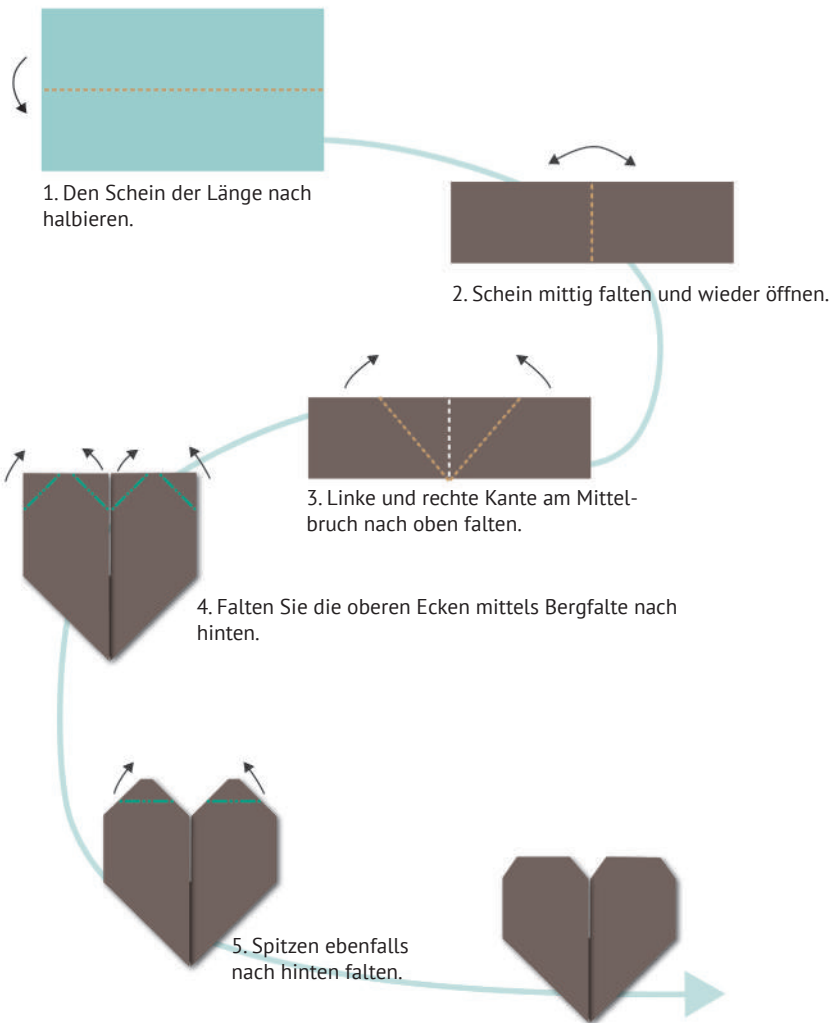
1. Den Schein der Länge nach halbieren.

2. Schein mittig falten und wieder öffnen.

3. Linke und rechte Kante am Mittelbruch nach oben falten.

4. Falten Sie die oberen Ecken mittels Bergfalte nach hinten.

5. Spitzen ebenfalls nach hinten falten.